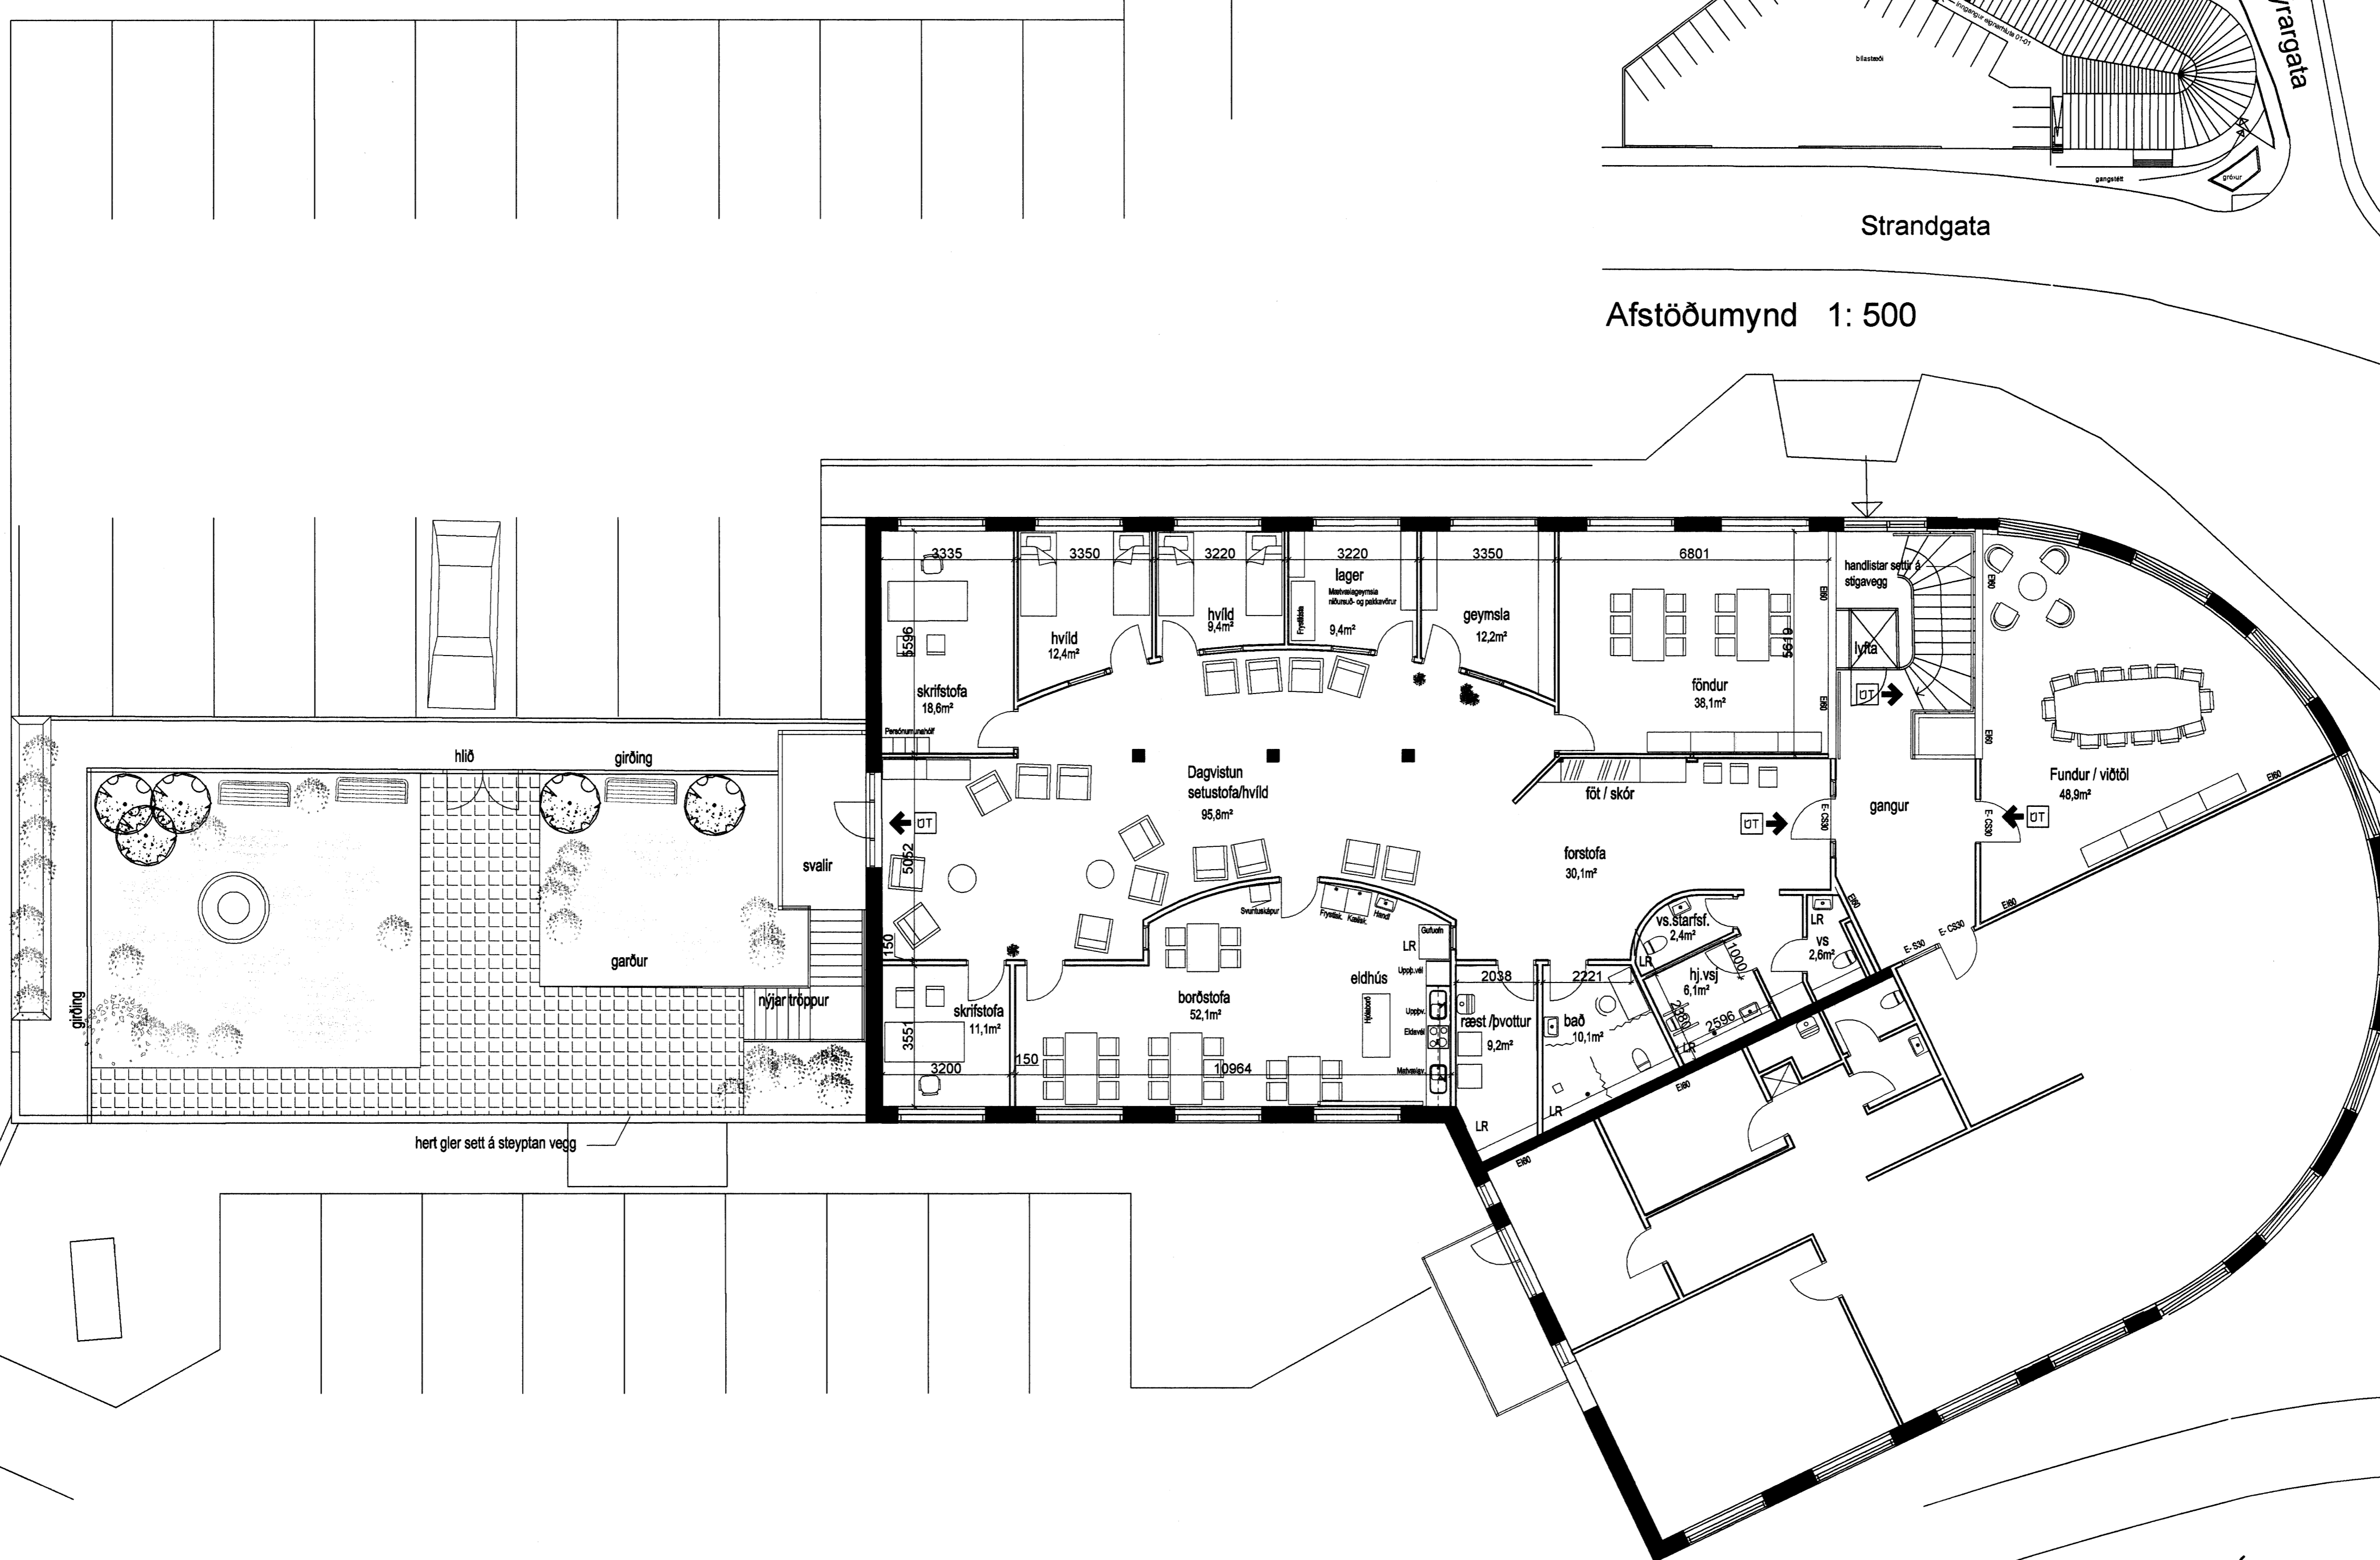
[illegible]rargata

bílastæði

gangstétt

gróður

Strandgata

Afstöðumynd 1: 500

3335
3350
3220
3220
3350
6801

handlistar settir á stigavegg

lager
Matvælageymsla niðursuð- og pakkavörur
9,4m²

Frystiskápur

hvíld
9,4m²

hvíld
12,4m²

geymsla
12,2m²

5596

skrifstofa
18,6m²

Persónumunahólf

föndur
38,1m²

5619

EI60

lyfta

ÚT

Fundur / viðtöl
48,9m²

EI60

hlið

girðing

Dagvistun
setustofa/hvíld
95,8m²

föt / skór

ÚT

ÚT

E-CS30

gangur

E-CS30

ÚT

svalir

5052

forstofa
30,1m²

Svuntuskápur

Frystisk.
Kælisk.
Handl.

Gufugleypir

LR

Uppþ.vél

eldhús

Uppþv.

Eldavél

Matvælagv.

vs.starfsf.
2,4m²

LR

LR

vs
2,6m²

EI60

E-S30

E-CS30

EI60

garður

150

skrifstofa
11,1m²

borðstofa
52,1m²

Hjólaborð

2038

2221

ræst /þvottur
9,2m²

bað
10,1m²

hj.vsj
6,1m²

1000

2596

2180

LR

nýjar tröppur

3551

150

3200

10964

LR

LR

EI60

EI60

girðing

hert gler sett á steyptan vegg